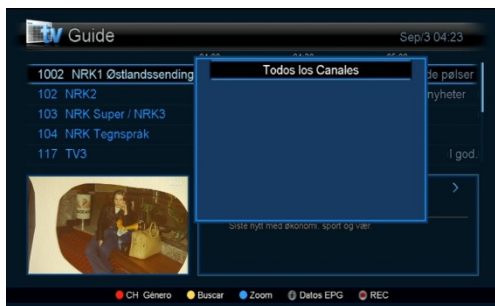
tv Guide

Sep/3 04:23

1002 NRK1 Østlandssending
102 NRK2
103 NRK Super / NRK3
104 NRK Tegnspråk
117 TV3

Todos los Canales

de pølser
nyheter
i god.

Siste nytt med økonomi, sport og vær

CH Género
Buscar
Zoom
Datos EPG
REC